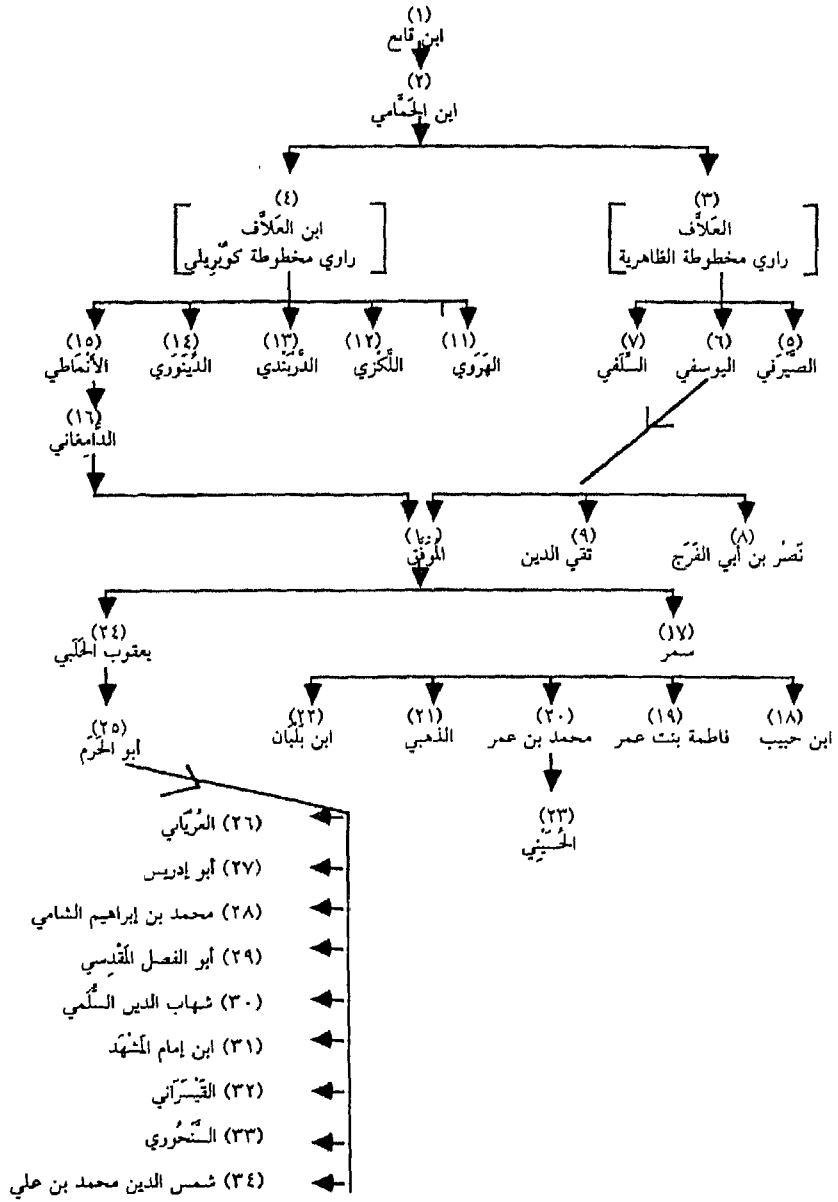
(١)
ابن قانع

(٢)
ابن الحَمّامي

(٣)
العَلّاف
راوي مخطوطة الظاهرية

(٤)
ابن العَلّاف
راوي مخطوطة كوبّريلي

(٥)
الصيرَفي

(٦)
اليوسفي

(٧)
السِّلَفي

(١١)
الهَرَوي

(١٢)
اللَّكَزي

(١٣)
الدَّرَبَندي

(١٤)
الدِّينَوَري

(١٥)
الأنماطي

(١٦)
الدامغاني

(٨)
نَصْر بن أبي الفَرَج

(٩)
تقي الدين

(١٠)
الموفَّق

(١٧)
سمر

(٢٤)
يعقوب الحَلَبي

(١٨)
ابن حبيب

(١٩)
فاطمة بنت عمر

(٢٠)
محمد بن عمر

(٢١)
الذهبي

(٢٢)
ابن بَلْبان

(٢٣)
الحُسَيْني

(٢٥)
ابو الحَزْم

(٢٦) العُرْيَاني

(٢٧) أبو إدريس

(٢٨) محمد بن إبراهيم الشامي

(٢٩) أبو الفضل المَقْدسي

(٣٠) شهاب الدين السُّلَمي

(٣١) ابن إمام المَشْهَد

(٣٢) القَيْسَرَاني

(٣٣) السَّخَوري

(٣٤) شمس الدين محمد بن علي